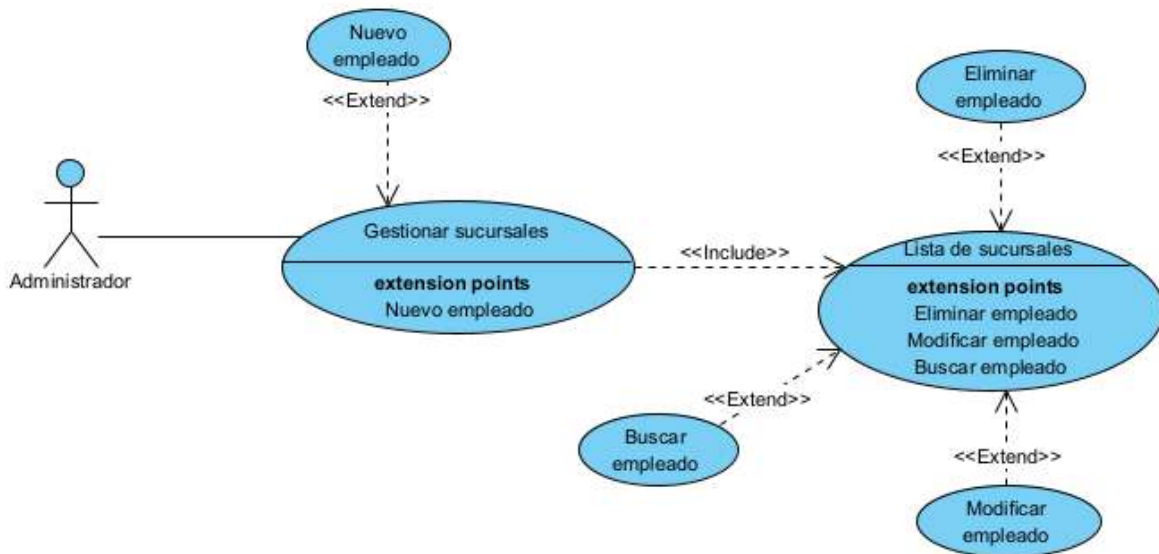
Nuevo empleado

<<Extend>>

Eliminar empleado

<<Extend>>

Administrador

Gestionar sucursales

**extension points**
Nuevo empleado

<<Include>>

Lista de sucursales

**extension points**
Eliminar empleado
Modificar empleado
Buscar empleado

<<Extend>>

Buscar empleado

<<Extend>>

Modificar empleado